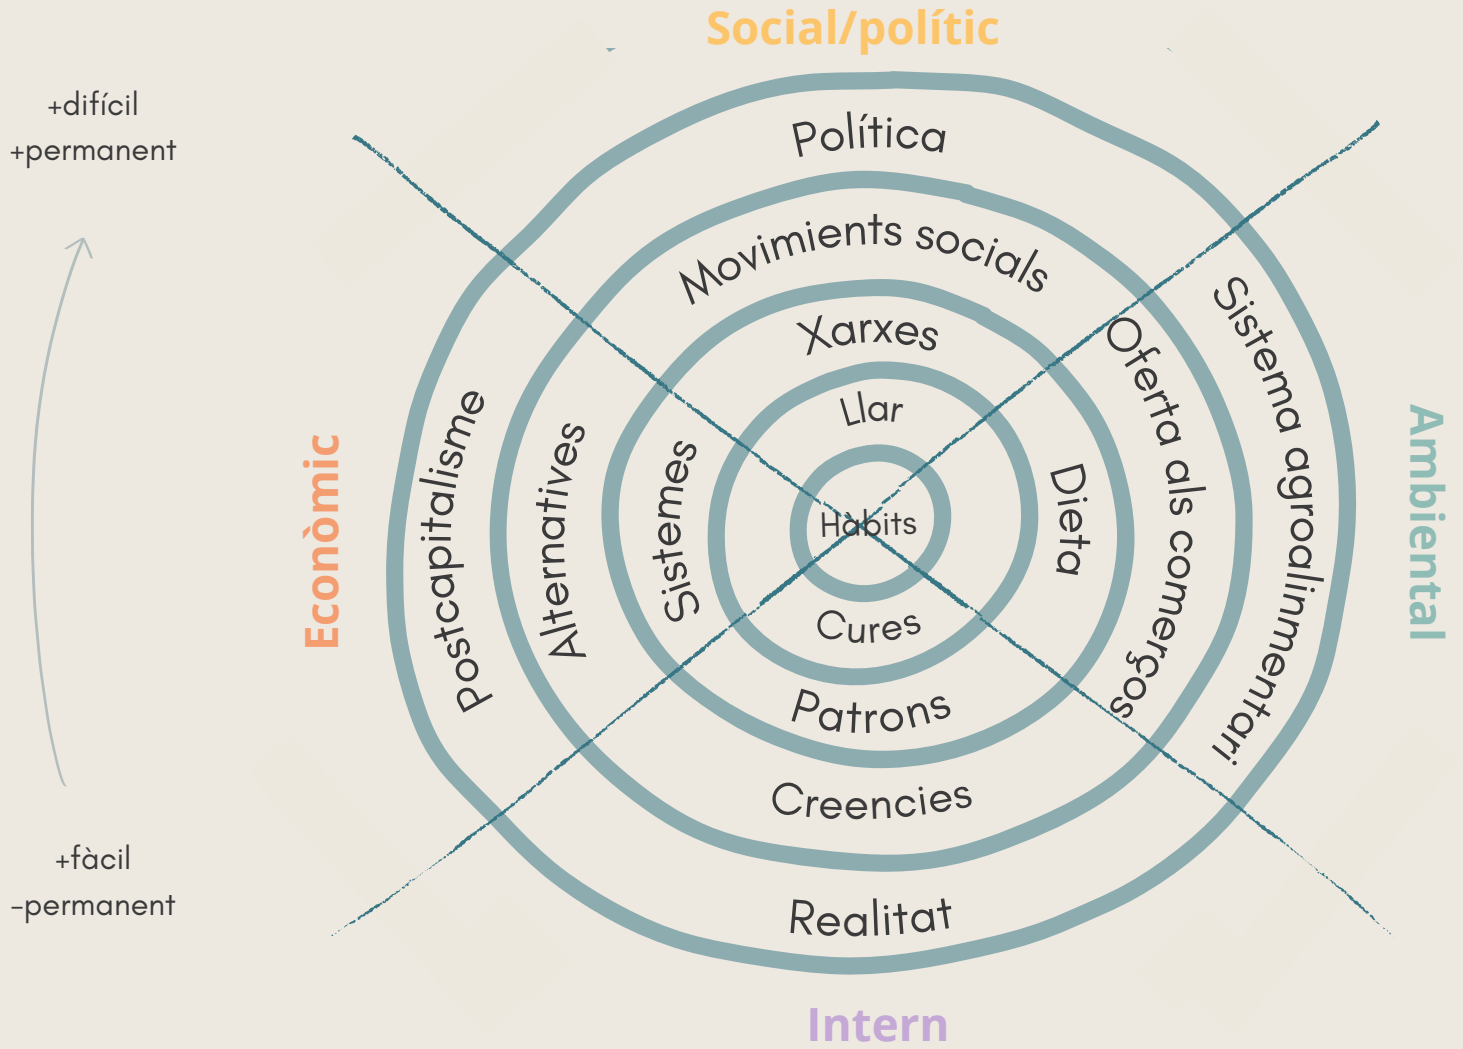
Social/polític

+difícil
+permanent

Política

Movimients socials

Xarxes

Llar

Econòmic

Postcapitalisme

Alternatives

Sistemes

Hàbits

Dieta

Oferta als comerços

Sistema agroalimentari

Ambiental

Cures

Patrons

Creencies

Realitat

+fàcil
-permanent

Intern